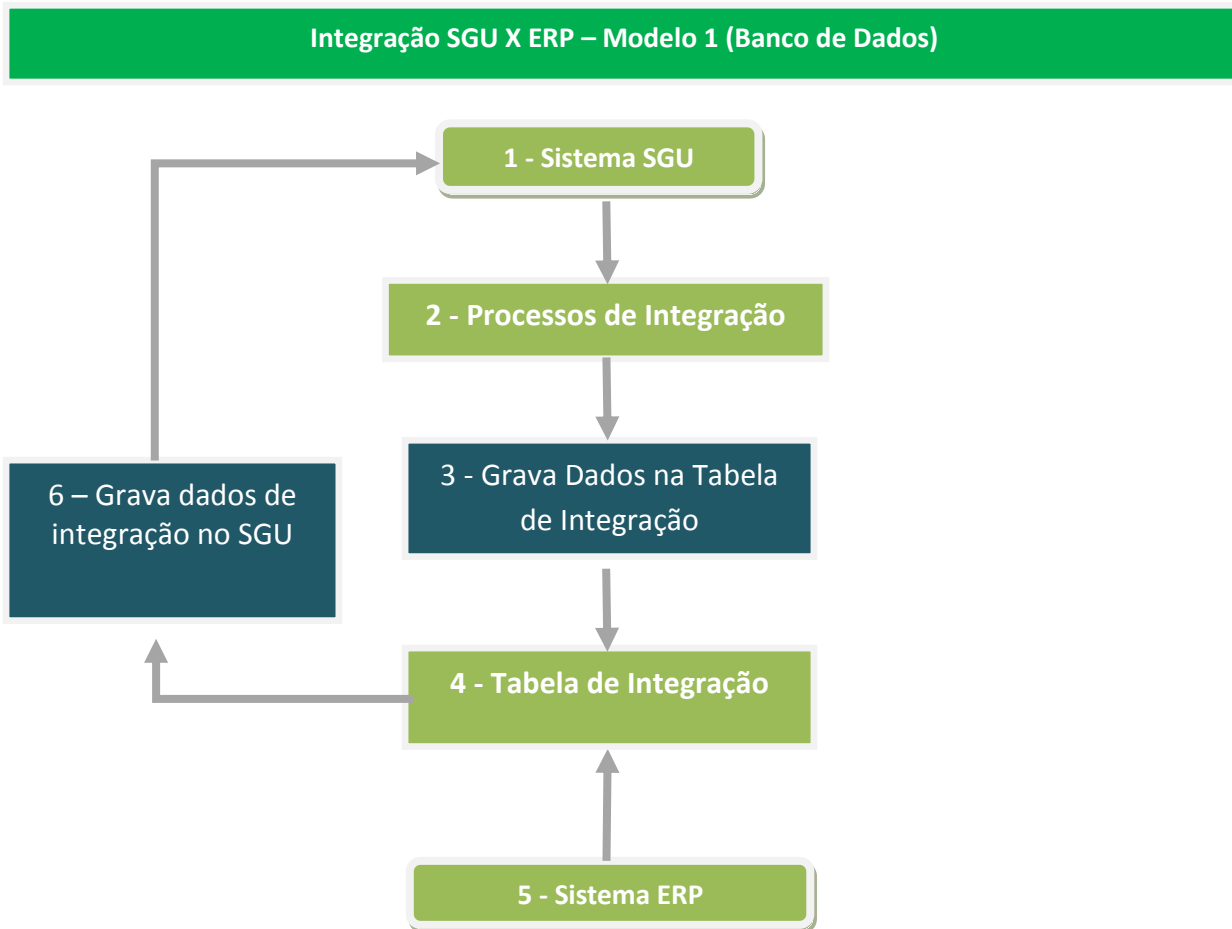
Integração SGU X ERP – Modelo 1 (Banco de Dados)

1 - Sistema SGU

2 - Processos de Integração

3 - Grava Dados na Tabela de Integração

6 – Grava dados de integração no SGU

4 - Tabela de Integração

5 - Sistema ERP